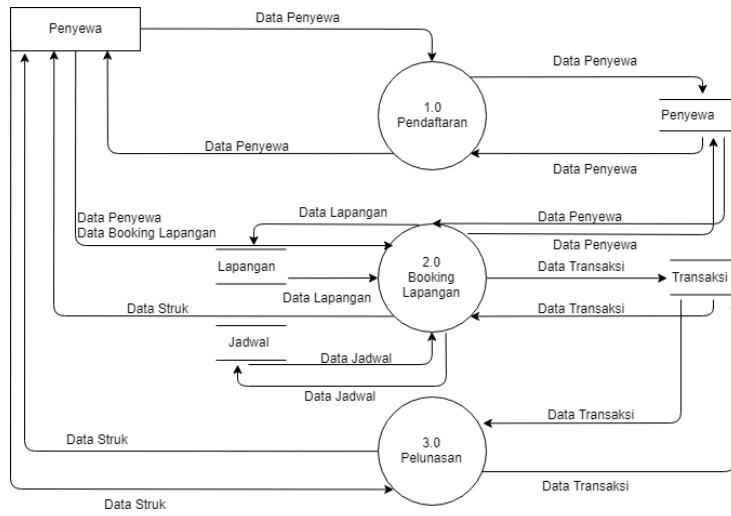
Penyewa

Data Penyewa

1.0
Pendaftaran

Data Penyewa

Penyewa

Data Penyewa

Data Penyewa

Data Penyewa
Data Booking Lapangan

Data Lapangan

Data Penyewa

Data Penyewa

Lapangan

2.0
Booking
Lapangan

Data Transaksi

Transaksi

Data Lapangan

Data Struk

Data Transaksi

Jadwal

Data Jadwal

Data Jadwal

Data Transaksi

Data Struk

3.0
Pelunasan

Data Transaksi

Data Struk